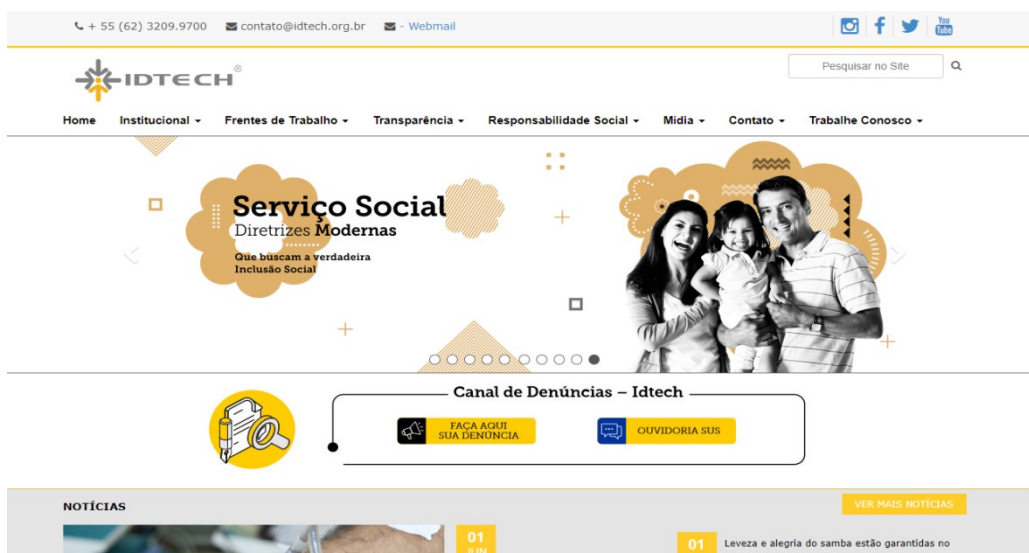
+ 55 (62) 3209.9700 contato@idtech.org.br - Webmail

You Tube

IDTECH®

Pesquisar no Site

Home Institucional Frentes de Trabalho Transparência Responsabilidade Social Mídia Contato Trabalhe Conosco

Serviço Social
Diretrizes Modernas
Que buscam a verdadeira Inclusão Social

Canal de Denúncias – Idtech

FAÇA AQUI SUA DENÚNCIA

OUVIDORIA SUS

NOTÍCIAS

VER MAIS NOTÍCIAS

01 JUN

01 Leveza e alegria do samba estão garantidas no